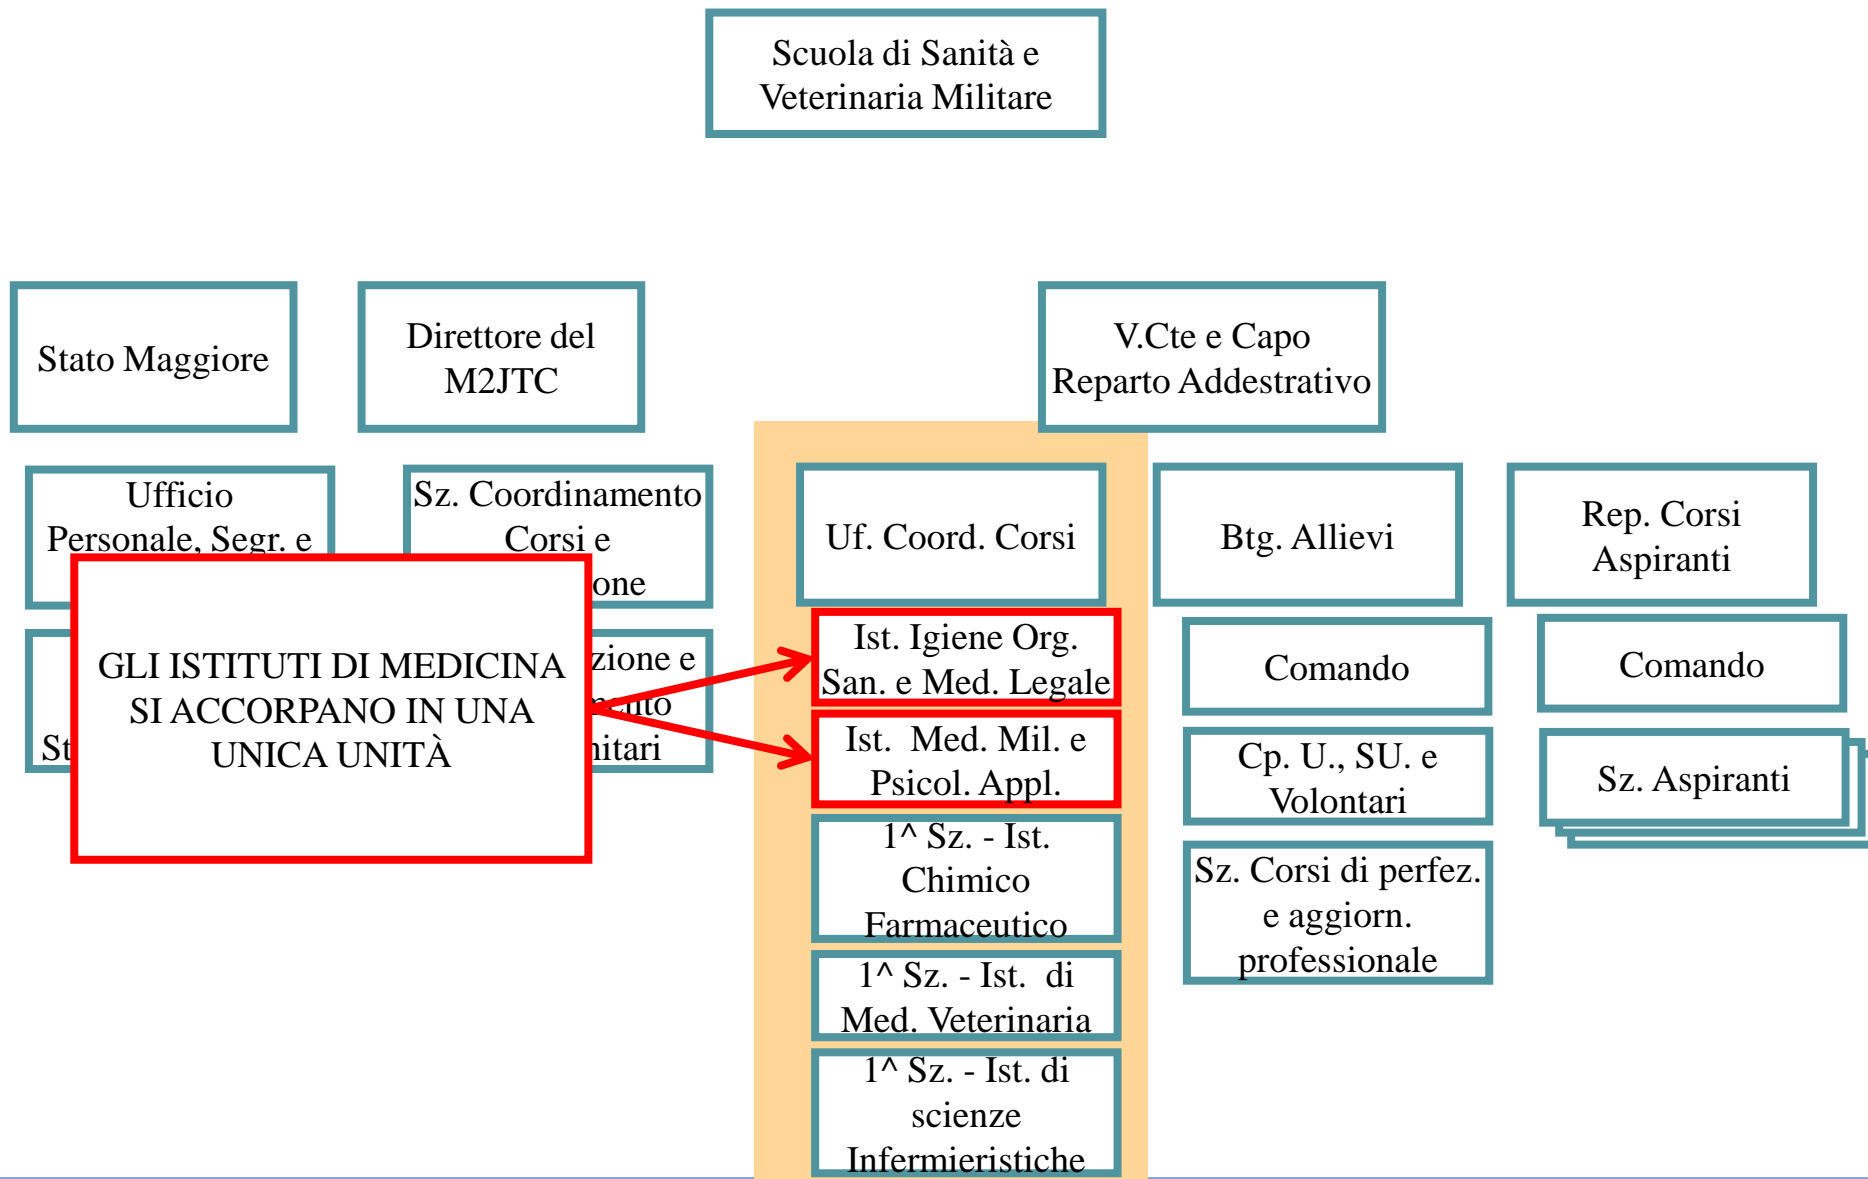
Scuola di Sanità e Veterinaria Militare

Stato Maggiore

Direttore del M2JTC

V.Cte e Capo Reparto Addestrativo

Ufficio Personale, Segr. e

Sz. Coordinamento Corsi e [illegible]one

St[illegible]

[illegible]zione e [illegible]nto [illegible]nitari

GLI ISTITUTI DI MEDICINA SI ACCORPANO IN UNA UNICA UNITÀ

Uf. Coord. Corsi

Ist. Igiene Org. San. e Med. Legale

Ist. Med. Mil. e Psicol. Appl.

1^ Sz. - Ist. Chimico Farmaceutico

1^ Sz. - Ist. di Med. Veterinaria

1^ Sz. - Ist. di scienze Infermieristiche

Btg. Allievi

Comando

Cp. U., SU. e Volontari

Sz. Corsi di perfez. e aggiorn. professionale

Rep. Corsi Aspiranti

Comando

Sz. Aspiranti